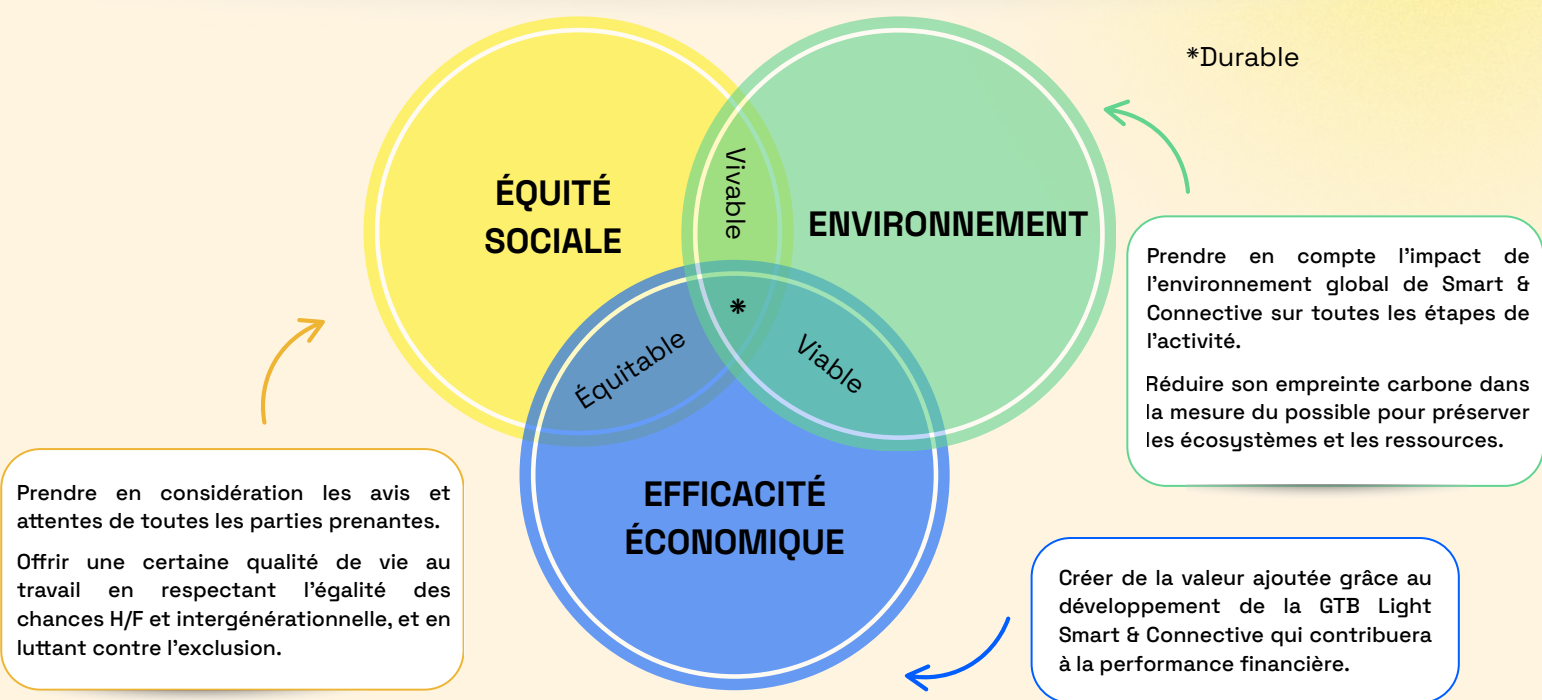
*Durable

ÉQUITÉ SOCIALE

Vivable

ENVIRONNEMENT

*

Équitable

Viable

EFFICACITÉ ÉCONOMIQUE

Prendre en compte l'impact de l'environnement global de Smart & Connective sur toutes les étapes de l'activité.

Réduire son empreinte carbone dans la mesure du possible pour préserver les écosystèmes et les ressources.

Prendre en considération les avis et attentes de toutes les parties prenantes.

Offrir une certaine qualité de vie au travail en respectant l'égalité des chances H/F et intergénérationnelle, et en luttant contre l'exclusion.

Créer de la valeur ajoutée grâce au développement de la GTB Light Smart & Connective qui contribuera à la performance financière.